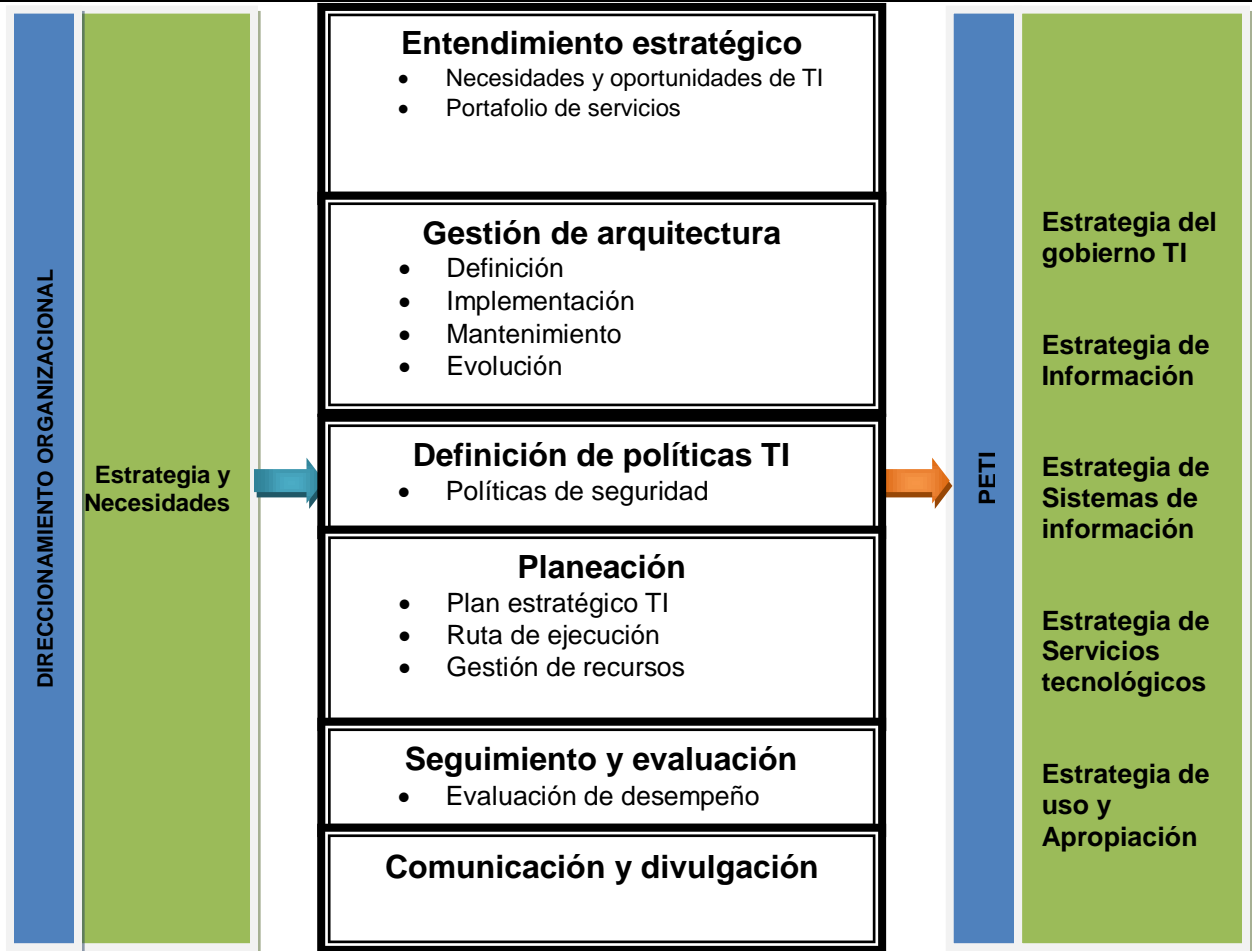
DIRECCIONAMIENTO ORGANIZACIONAL

Estrategia y Necesidades

Entendimiento estratégico
- Necesidades y oportunidades de TI
- Portafolio de servicios

Gestión de arquitectura
- Definición
- Implementación
- Mantenimiento
- Evolución

Definición de políticas TI
- Políticas de seguridad

Planeación
- Plan estratégico TI
- Ruta de ejecución
- Gestión de recursos

Seguimiento y evaluación
- Evaluación de desempeño

Comunicación y divulgación

PETI

Estrategia del gobierno TI

Estrategia de Información

Estrategia de Sistemas de información

Estrategia de Servicios tecnológicos

Estrategia de uso y Apropiación